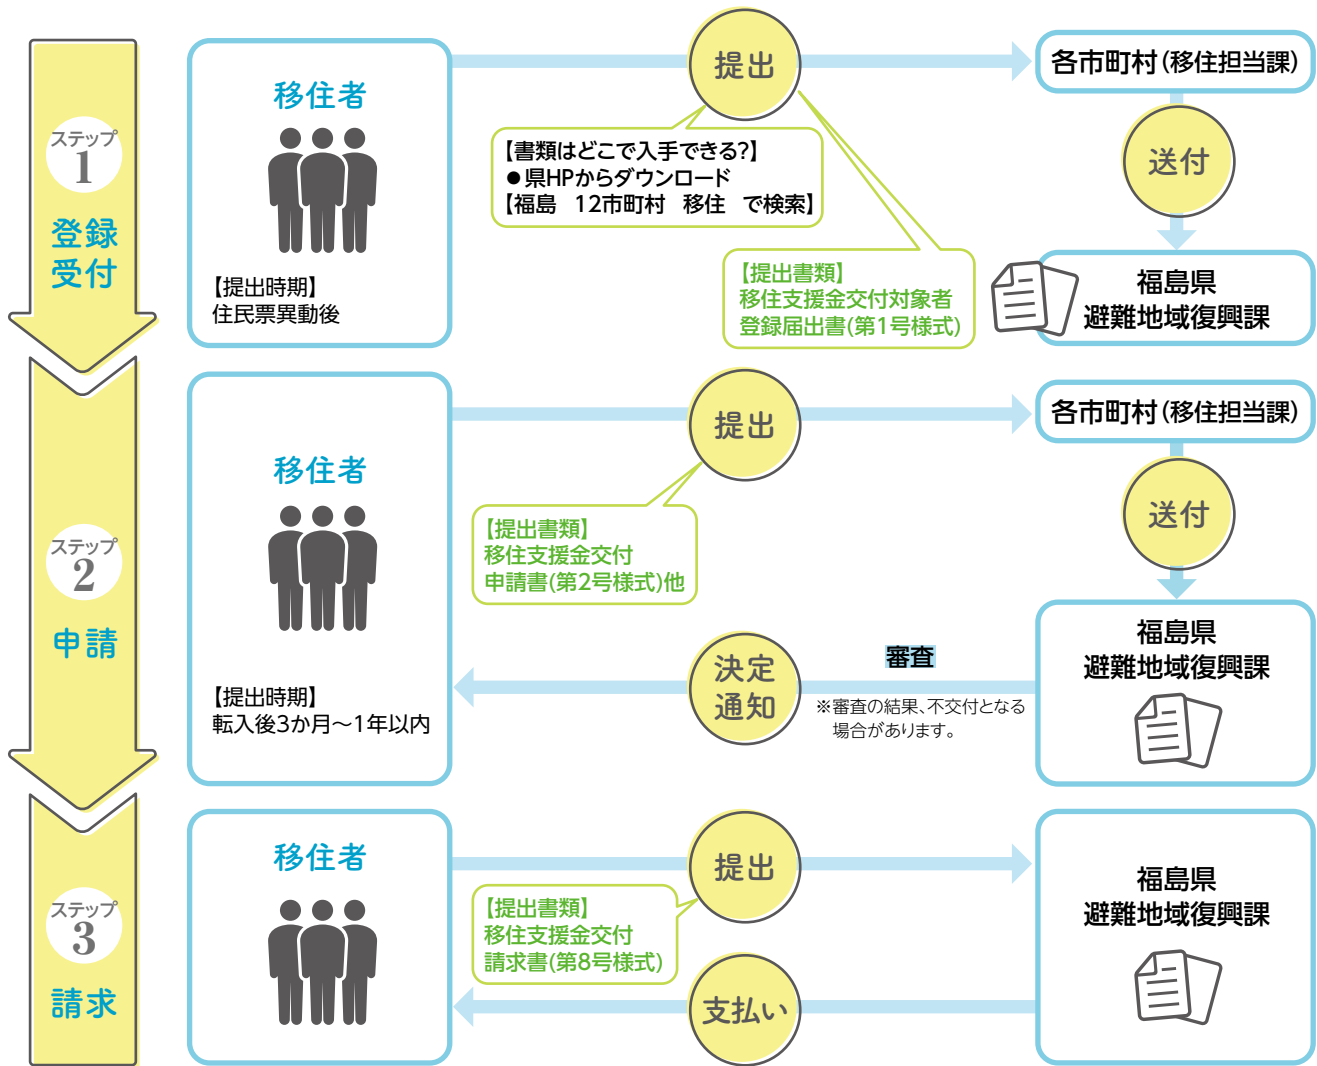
ステップ 1
登録受付

移住者

【提出時期】
住民票異動後

提出

【書類はどこで入手できる?】
●県HPからダウンロード
【福島　12市町村　移住　で検索】

各市町村(移住担当課)

送付

【提出書類】
移住支援金交付対象者登録届出書(第1号様式)

福島県
避難地域復興課

ステップ 2
申請

移住者

【提出時期】
転入後3か月～1年以内

提出

【提出書類】
移住支援金交付申請書(第2号様式)他

各市町村(移住担当課)

送付

福島県
避難地域復興課

決定通知

審査

※審査の結果、不交付となる場合があります。

ステップ 3
請求

移住者

提出

【提出書類】
移住支援金交付請求書(第8号様式)

支払い

福島県
避難地域復興課